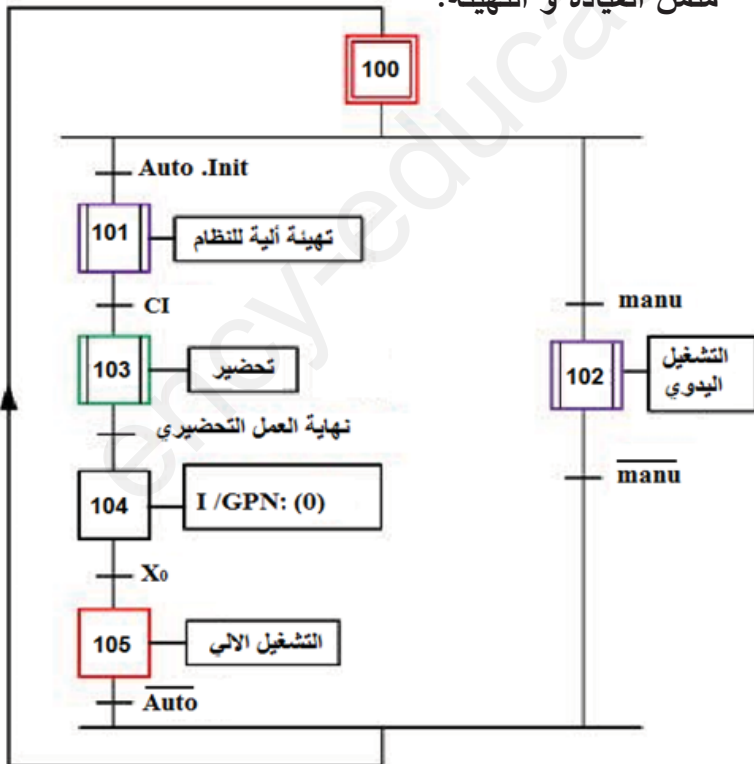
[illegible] القيادة و التهيئة.

100

Auto .Init

101 تهيئة ألية للنظام

CI

103 تحضير

نهاية العمل التحضيري

104 I /GPN: (0)

$X_0$

105 التشغيل الالي

$\overline{Auto}$

manu

102 التشغيل اليدوي

$\overline{manu}$

ency-education